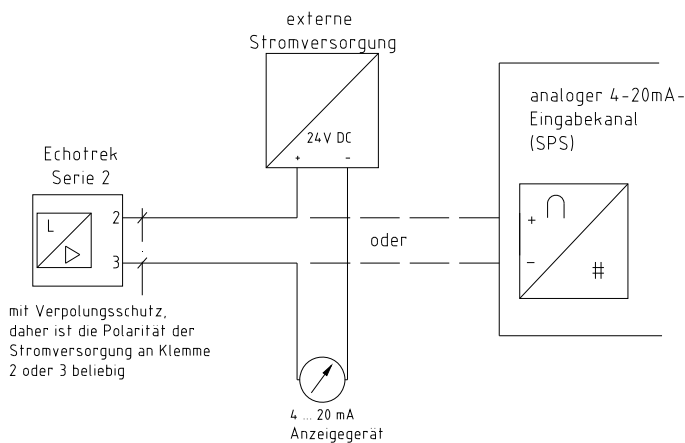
externe
Stromversorgung

24V DC
+ -

analoger 4-20mA-
Eingabekanal
(SPS)

Echotrek
Serie 2

L

2
3

oder

+
−
#

mit Verpolungsschutz, daher ist die Polarität der Stromversorgung an Klemme 2 oder 3 beliebig

4 ... 20 mA
Anzeigegerät